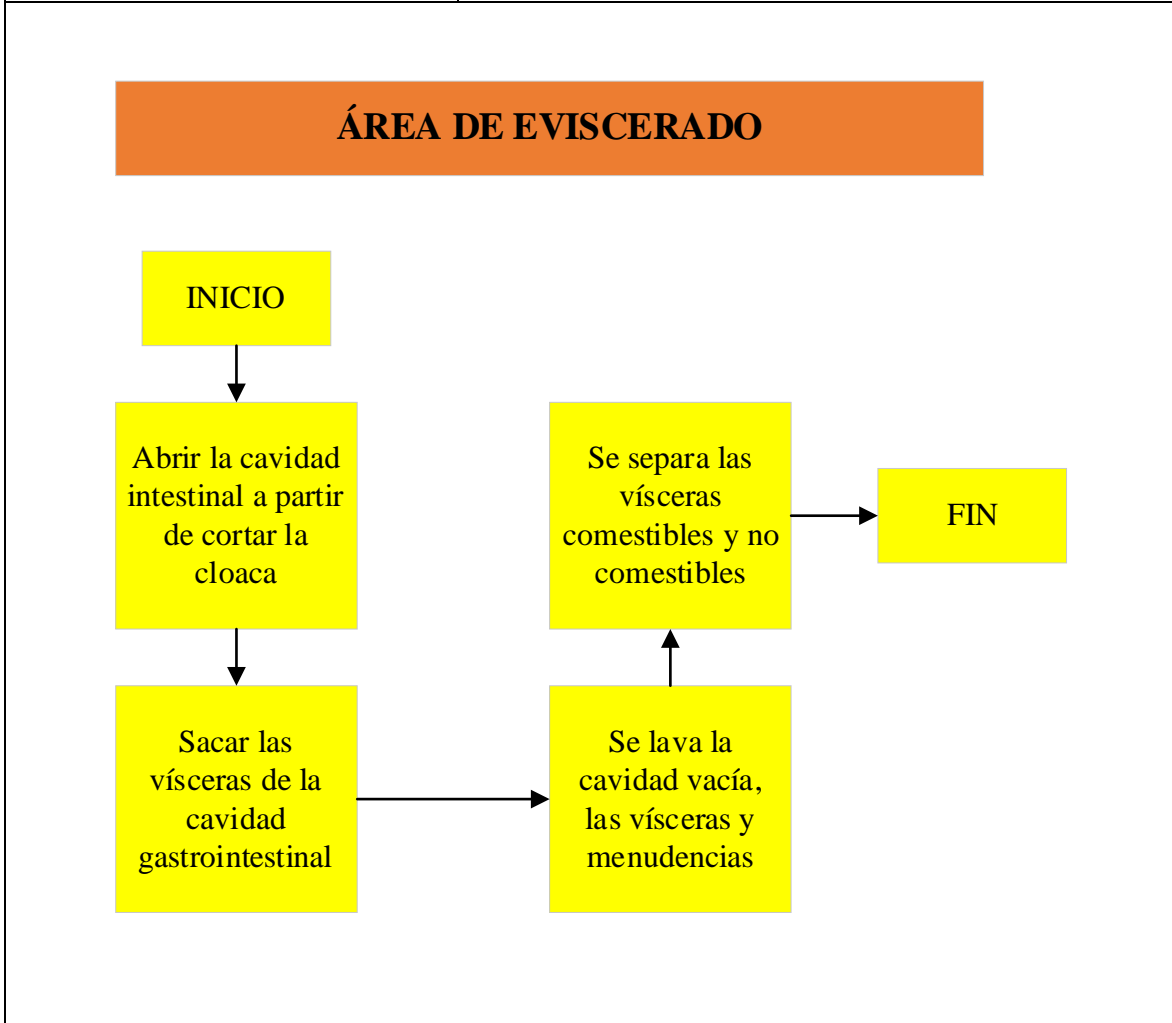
ÁREA DE EVISCERADO

INICIO

Abrir la cavidad intestinal a partir de cortar la cloaca

Sacar las vísceras de la cavidad gastrointestinal

Se lava la cavidad vacía, las vísceras y menudencias

Se separa las vísceras comestibles y no comestibles

FIN